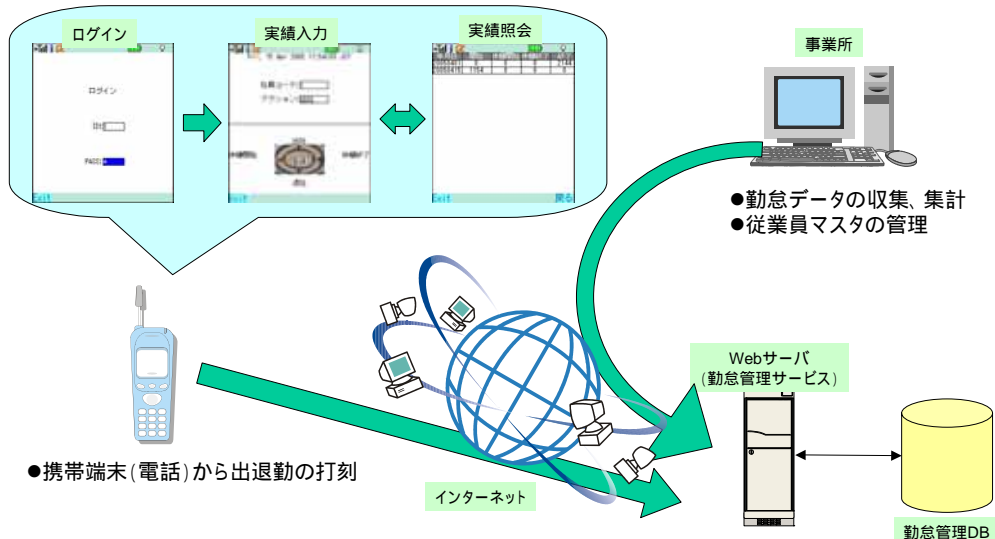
ログイン

ログイン

ID

PASS

Exit

実績入力

社員コード

アクション

Exit

実績照会

Exit

戻る

事業所

●勤怠データの収集、集計
●従業員マスタの管理

Webサーバ
(勤怠管理サービス)

●携帯端末(電話)から出退勤の打刻

インターネット

勤怠管理DB